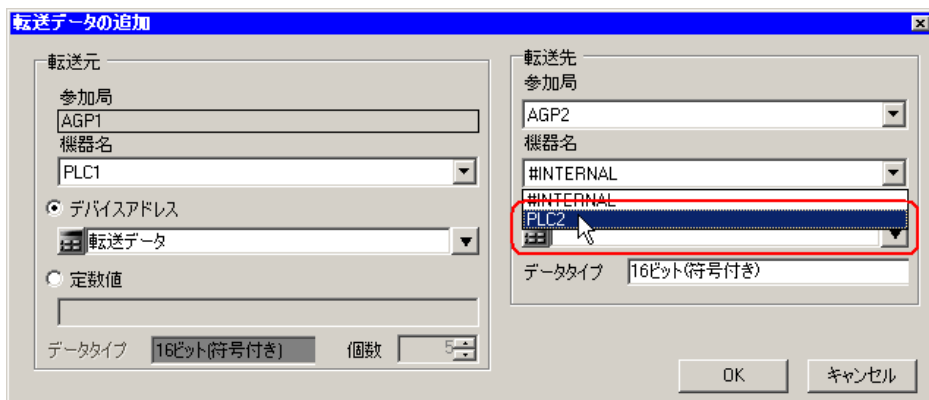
転送データの追加

転送元
参加局
AGP1
機器名
PLC1
デバイスアドレス
転送データ
定数値
データタイプ 16ビット(符号付き) 個数 5

転送先
参加局
AGP2
機器名
#INTERNAL
#INTERNAL
PLC2
データタイプ 16ビット(符号付き)

OK キャンセル